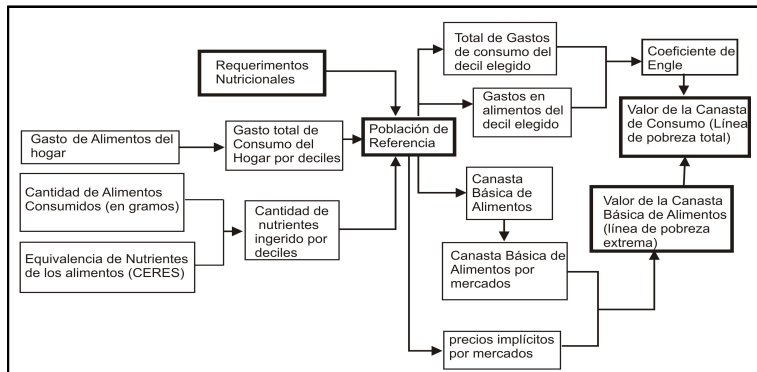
Requerimentos Nutricionales

Total de Gastos de consumo del decil elegido

Coeficiente de Engle

Gastos en alimentos del decil elegido

Valor de la Canasta de Consumo (Línea de pobreza total)

Gasto de Alimentos del hogar

Gasto total de Consumo del Hogar por deciles

Población de Referencia

Cantidad de Alimentos Consumidos (en gramos)

Cantidad de nutrientes ingerido por deciles

Canasta Básica de Alimentos

Valor de la Canasta Básica de Alimentos (línea de pobreza extrema)

Equivalencia de Nutrientes de los alimentos (CERES)

Canasta Básica de Alimentos por mercados

precios implícitos por mercados